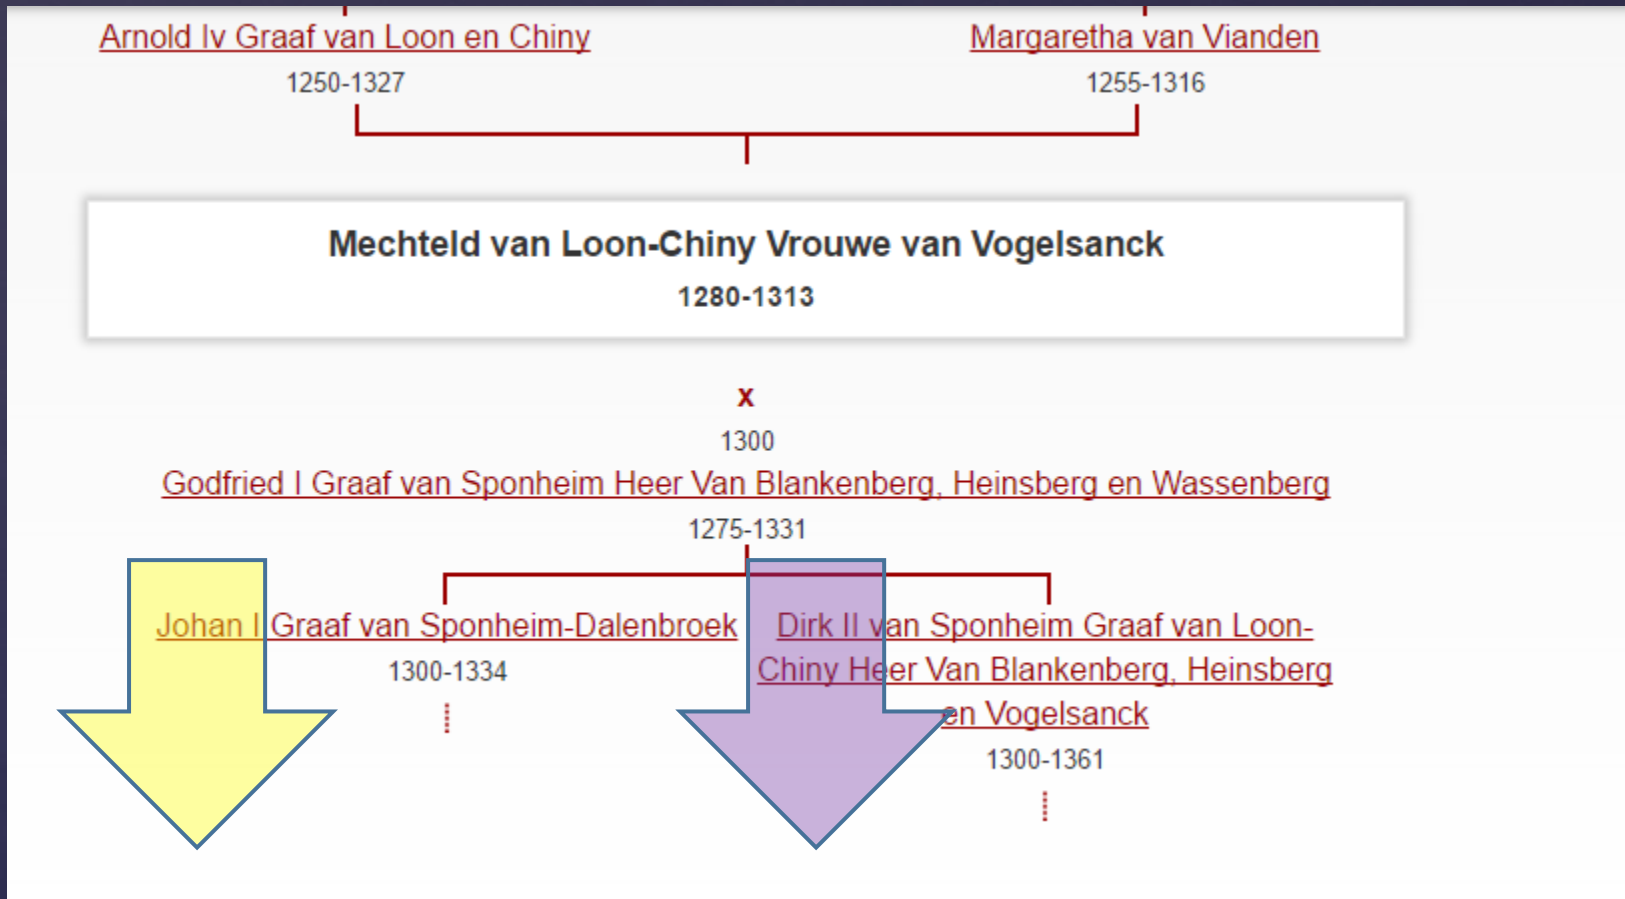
Arnold Iv Graaf van Loon en Chiny
1250-1327

Margaretha van Vianden
1255-1316

Mechteld van Loon-Chiny Vrouwe van Vogelsanck
1280-1313

x
1300
Godfried I Graaf van Sponheim Heer Van Blankenberg, Heinsberg en Wassenberg
1275-1331

Johan I Graaf van Sponheim-Dalenbroek
1300-1334

Dirk II van Sponheim Graaf van Loon-Chiny Heer Van Blankenberg, Heinsberg en Vogelsanck
1300-1361